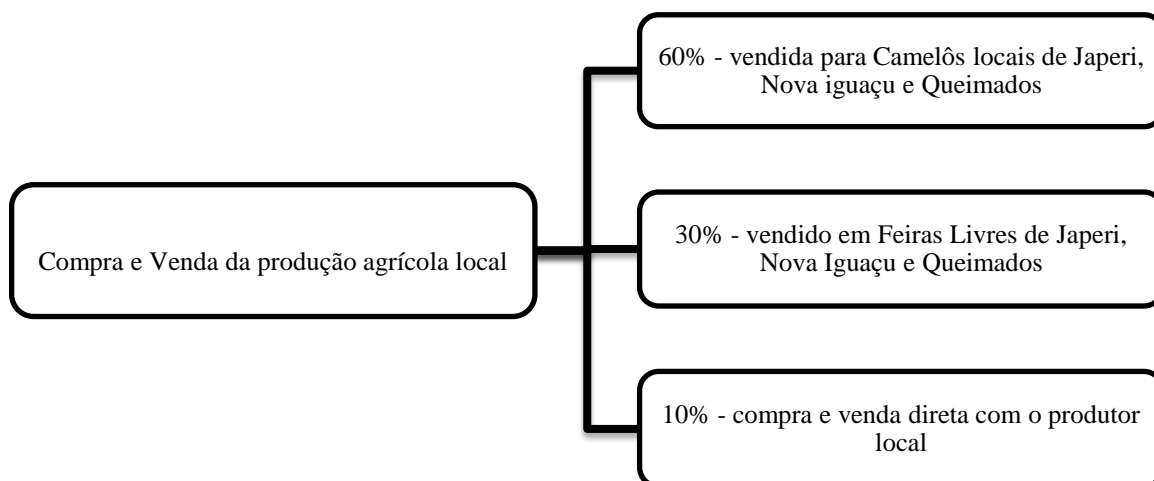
Compra e Venda da produção agrícola local

60% - vendida para Camelôs locais de Japeri, Nova iguaçu e Queimados

30% - vendido em Feiras Livres de Japeri, Nova Iguaçu e Queimados

10% - compra e venda direta com o produtor local